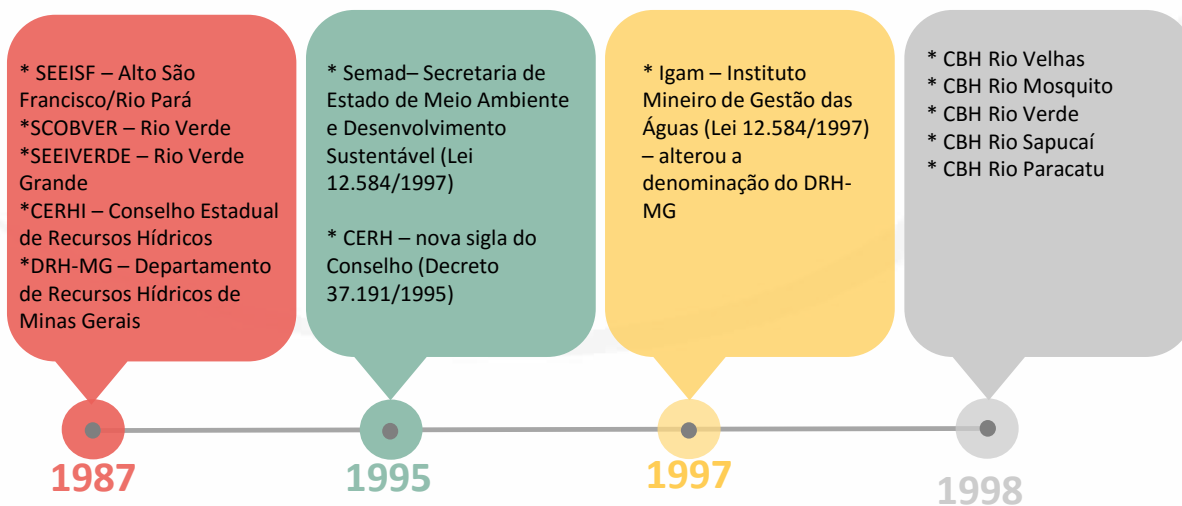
* SEEISF – Alto São Francisco/Rio Pará
*SCOBVER – Rio Verde
*SEEIVERDE – Rio Verde Grande
*CERHI – Conselho Estadual de Recursos Hídricos
*DRH-MG – Departamento de Recursos Hídricos de Minas Gerais

1987

* Semad– Secretaria de Estado de Meio Ambiente e Desenvolvimento Sustentável (Lei 12.584/1997)

* CERH – nova sigla do Conselho (Decreto 37.191/1995)

1995

* Igam – Instituto Mineiro de Gestão das Águas (Lei 12.584/1997) – alterou a denominação do DRH-MG

1997

* CBH Rio Velhas
* CBH Rio Mosquito
* CBH Rio Verde
* CBH Rio Sapucaí
* CBH Rio Paracatu

1998